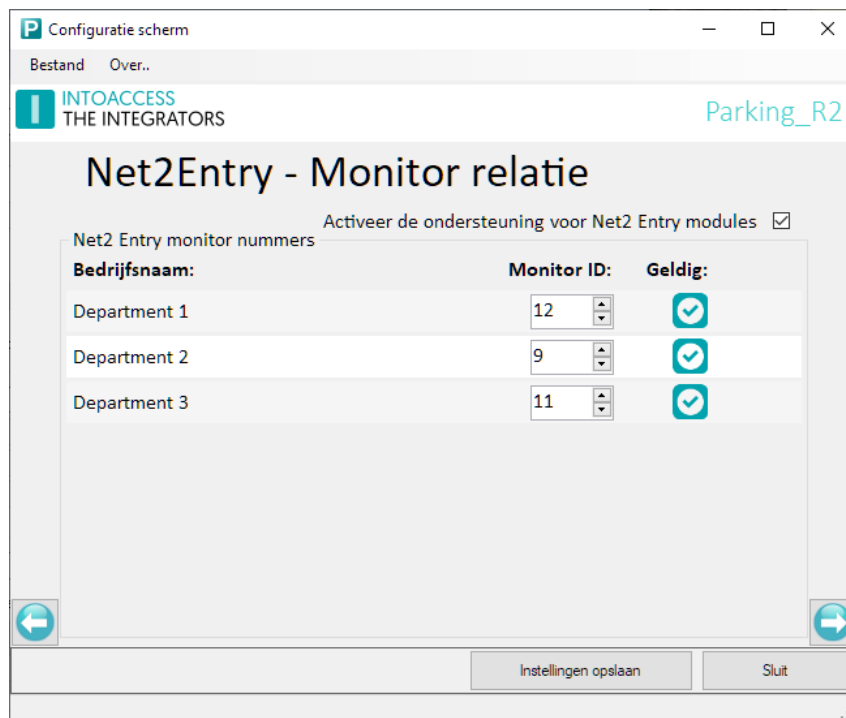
Configuratie scherm

Bestand Over..

INTOACCESS
THE INTEGRATORS

Parking_R2

Net2Entry - Monitor relatie

Activeer de ondersteuning voor Net2 Entry modules

Net2 Entry monitor nummers

| Bedrijfsnaam: | Monitor ID: | Geldig: |
|---|---|---|
| Department 1 | 12 | |
| Department 2 | 9 | |
| Department 3 | 11 | |

Instellingen opslaan

Sluit